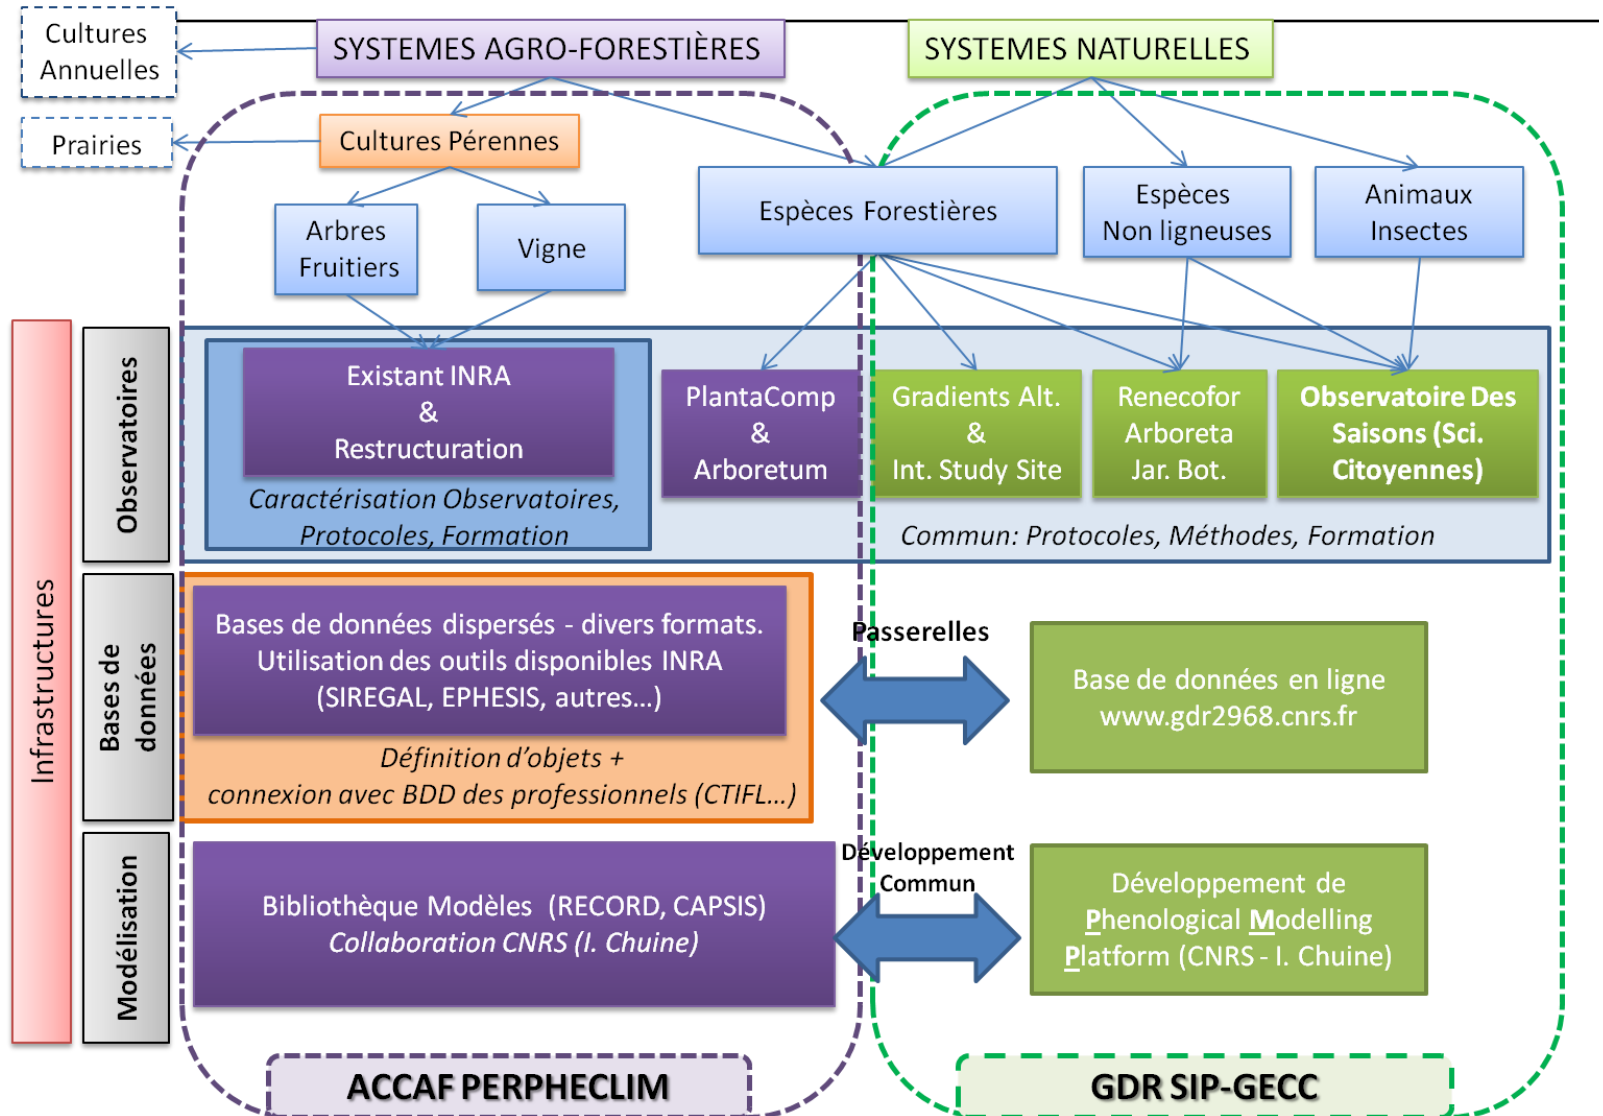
Cultures Annuelles

SYSTEMES AGRO-FORESTIÈRES

SYSTEMES NATURELLES

Prairies

Cultures Pérennes

Arbres Fruitiers

Vigne

Espèces Forestières

Espèces Non ligneuses

Animaux Insectes

Infrastructures

Observatoires

Existant INRA & Restructuration

Caractérisation Observatoires, Protocoles, Formation

PlantaComp & Arboretum

Gradients Alt. & Int. Study Site

Renecofor Arboreta Jar. Bot.

Observatoire Des Saisons (Sci. Citoyennes)

Commun: Protocoles, Méthodes, Formation

Bases de données

Bases de données dispersés - divers formats. Utilisation des outils disponibles INRA (SIREGAL, EPHESIS, autres…)

Définition d'objets + connexion avec BDD des professionnels (CTIFL…)

Passerelles

Base de données en ligne www.gdr2968.cnrs.fr

Modélisation

Bibliothèque Modèles (RECORD, CAPSIS) Collaboration CNRS (I. Chuine)

Développement Commun

Développement de Phenological Modelling Platform (CNRS - I. Chuine)

ACCAF PERPHECLIM

GDR SIP-GECC